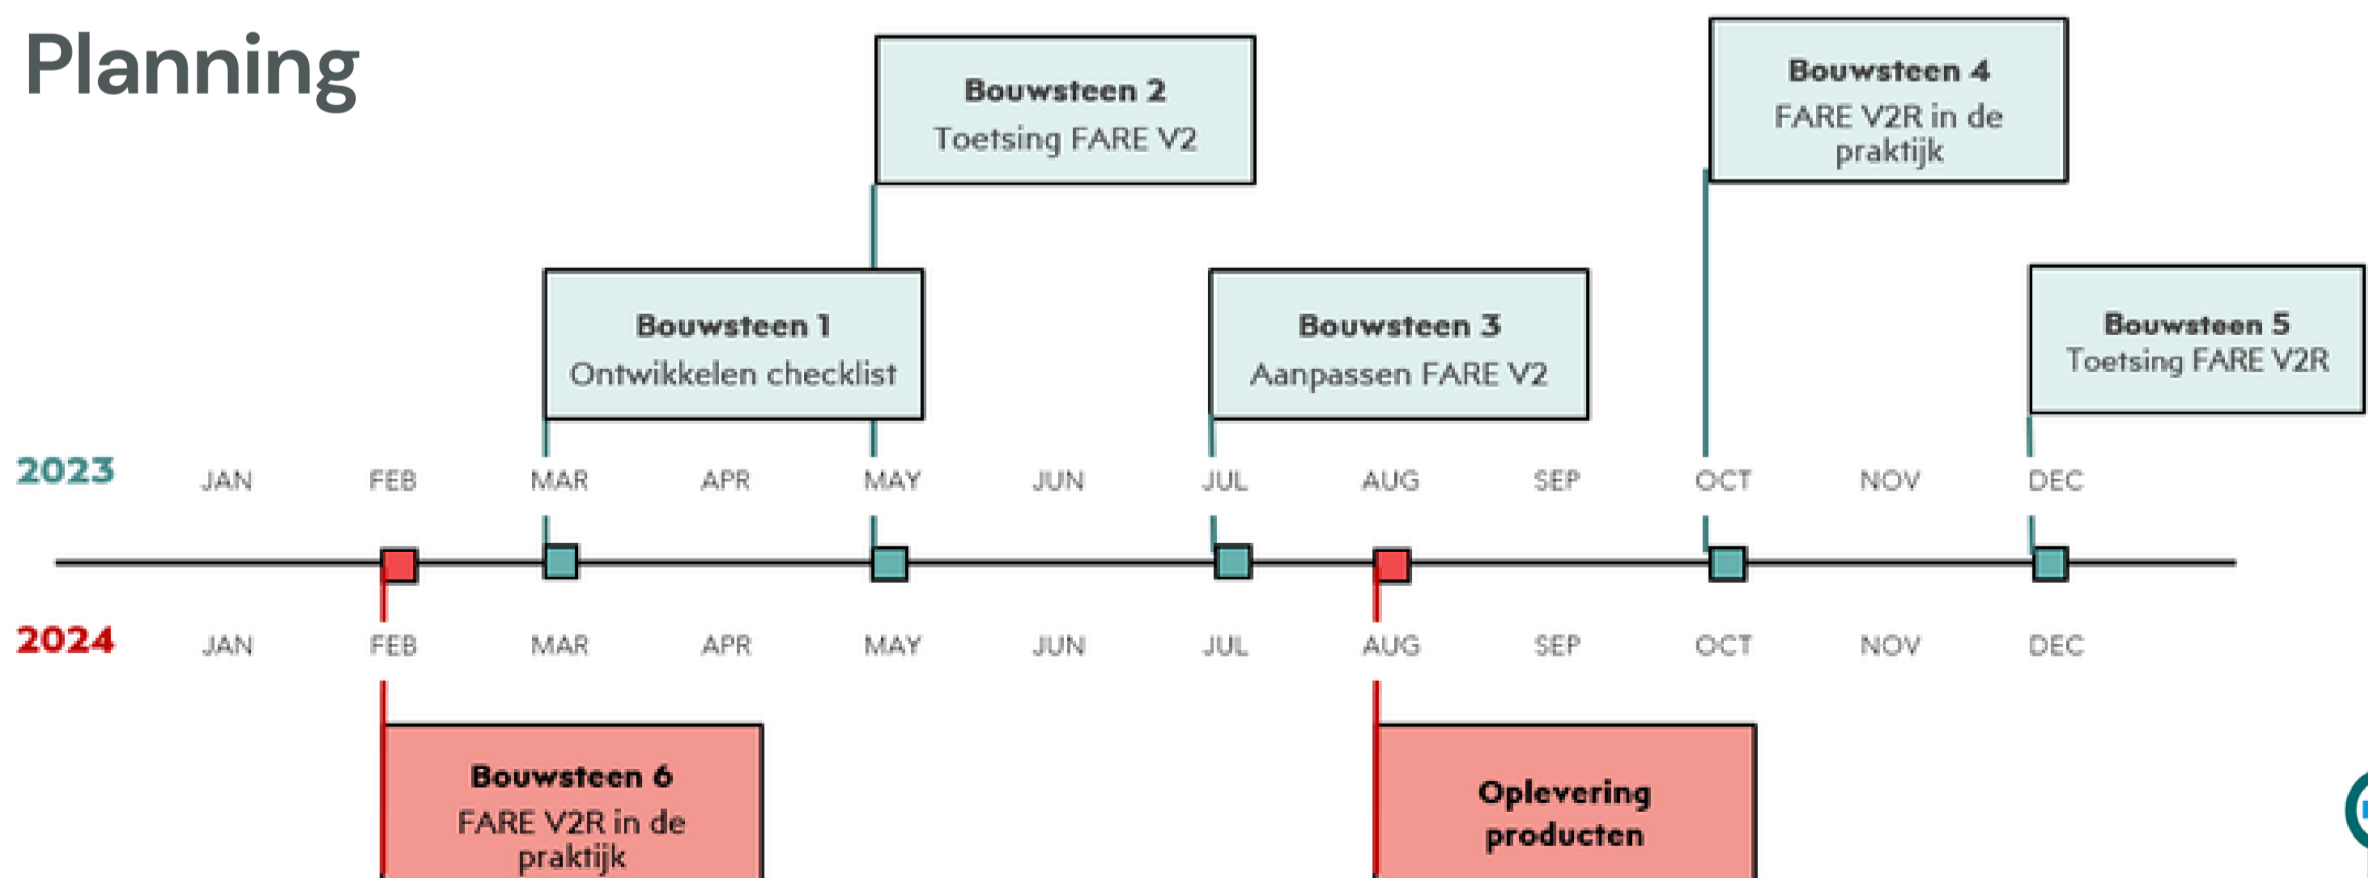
Planning

Bouwsteen 2
Toetsing FARE V2

Bouwsteen 4
FARE V2R in de praktijk

Bouwsteen 1
Ontwikkelen checklist

Bouwsteen 3
Aanpassen FARE V2

Bouwsteen 5
Toetsing FARE V2R

2023 JAN FEB MAR APR MAY JUN JUL AUG SEP OCT NOV DEC

2024 JAN FEB MAR APR MAY JUN JUL AUG SEP OCT NOV DEC

Bouwsteen 6
FARE V2R in de praktijk

Oplevering producten